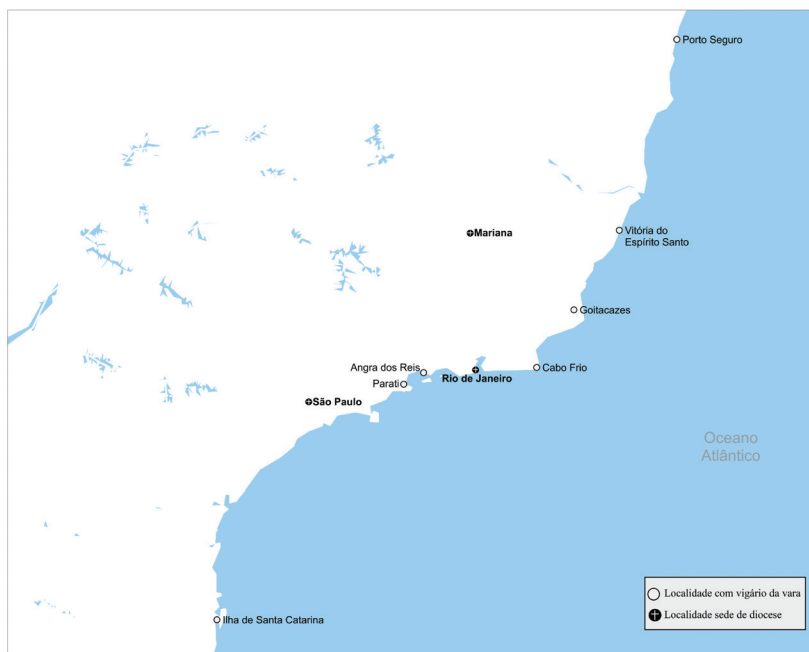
Porto Seguro

Mariana

Vitória do Espírito Santo

Goitacazes

Angra dos Reis

Parati

Rio de Janeiro

Cabo Frio

São Paulo

Oceano Atlântico

Ilha de Santa Catarina

Localidade com vigário da vara

Localidade sede de diocese